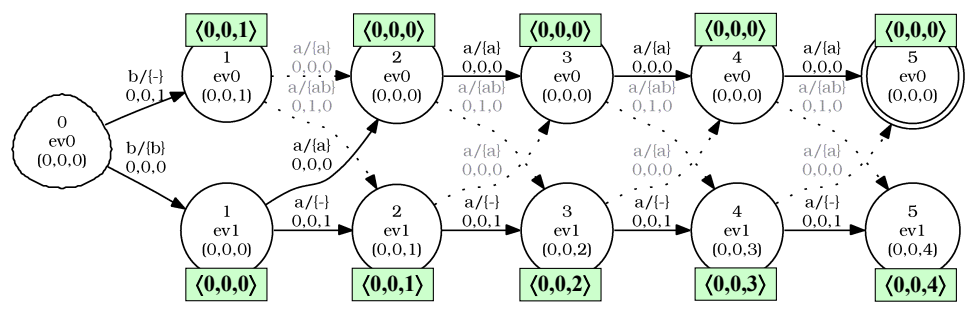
⟨0,0,1⟩

⟨0,0,0⟩

⟨0,0,0⟩

⟨0,0,0⟩

⟨0,0,0⟩

0
ev0
(0,0,0)

b/{-}
0,0,1

b/{b}
0,0,0

1
ev0
(0,0,1)

a/{a}
0,0,0

a/{ab}
0,1,0

2
ev0
(0,0,0)

a/{a}
0,0,0

a/{ab}
0,1,0

3
ev0
(0,0,0)

a/{a}
0,0,0

a/{ab}
0,1,0

4
ev0
(0,0,0)

a/{a}
0,0,0

a/{ab}
0,1,0

5
ev0
(0,0,0)

a/{a}
0,0,0

a/{a}
0,0,0

a/{a}
0,0,0

a/{a}
0,0,0

1
ev1
(0,0,0)

a/{-}
0,0,1

2
ev1
(0,0,1)

a/{-}
0,0,1

3
ev1
(0,0,2)

a/{-}
0,0,1

4
ev1
(0,0,3)

a/{-}
0,0,1

5
ev1
(0,0,4)

⟨0,0,0⟩

⟨0,0,1⟩

⟨0,0,2⟩

⟨0,0,3⟩

⟨0,0,4⟩